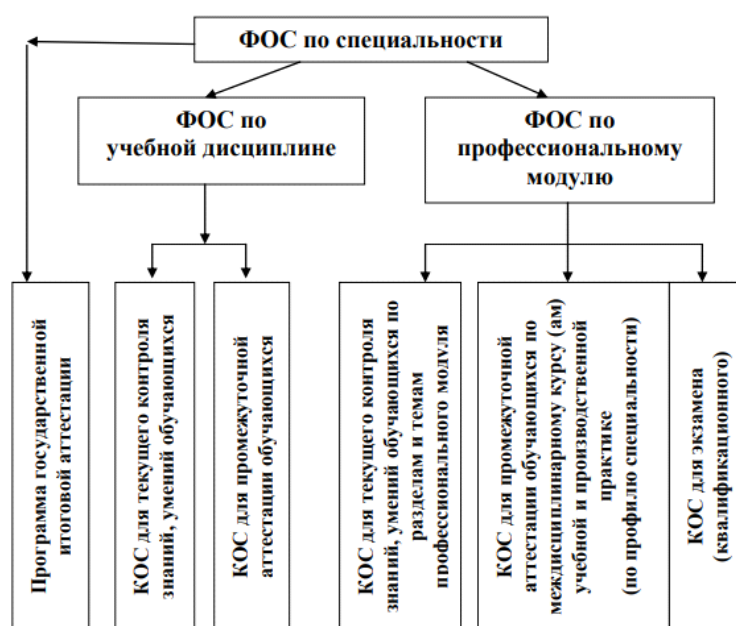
ФОС по специальности

ФОС по учебной дисциплине

ФОС по профессиональному модулю

Программа государственной итоговой аттестации

КОС для текущего контроля знаний, умений обучающихся

КОС для промежуточной аттестации обучающихся

КОС для текущего контроля знаний, умений обучающихся по разделам и темам профессионального модуля

КОС для промежуточной аттестации обучающихся по междисциплинарному курсу (ам) учебной и производственной практике (по профилю специальности)

КОС для экзамена (квалификационного)